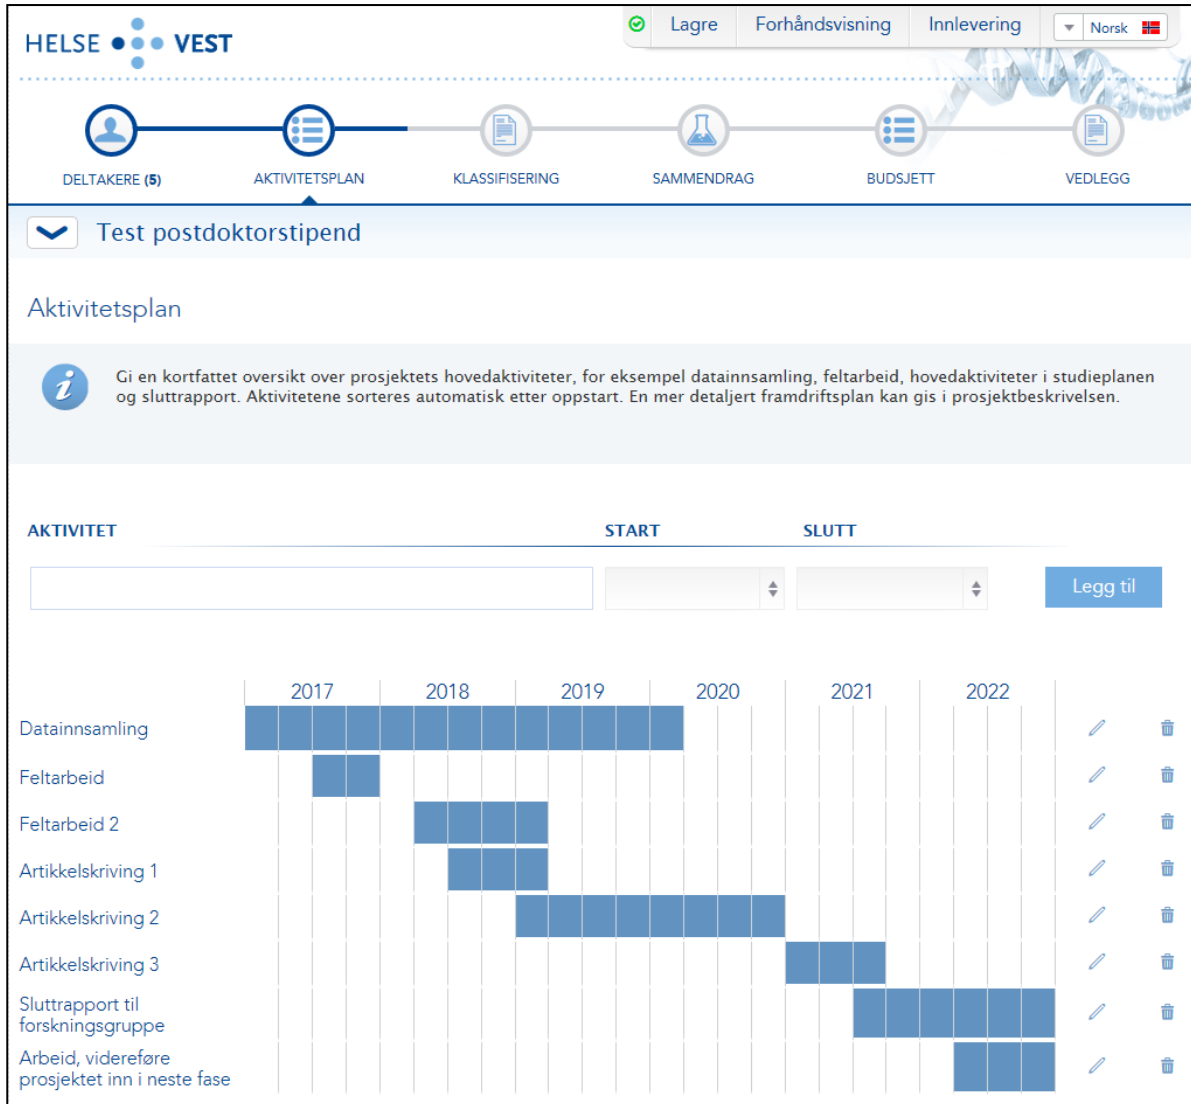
HELSE VEST

Lagre Forhåndsvisning Innlevering Norsk

DELTAKERE (5) AKTIVITETSPLAN KLASSIFISERING SAMMENDRAG BUDSJETT VEDLEGG

Test postdoktorstipend

Aktivitetsplan

Gi en kortfattet oversikt over prosjektets hovedaktiviteter, for eksempel datainnsamling, feltarbeid, hovedaktiviteter i studieplanen og sluttrapport. Aktivitetene sorteres automatisk etter oppstart. En mer detaljert framdriftsplan kan gis i prosjektbeskrivelsen.

AKTIVITET START SLUTT

Legg til

2017 2018 2019 2020 2021 2022

Datainnsamling
Feltarbeid
Feltarbeid 2
Artikkelskriving 1
Artikkelskriving 2
Artikkelskriving 3
Sluttrapport til forskningsgruppe
Arbeid, videreføre prosjektet inn i neste fase